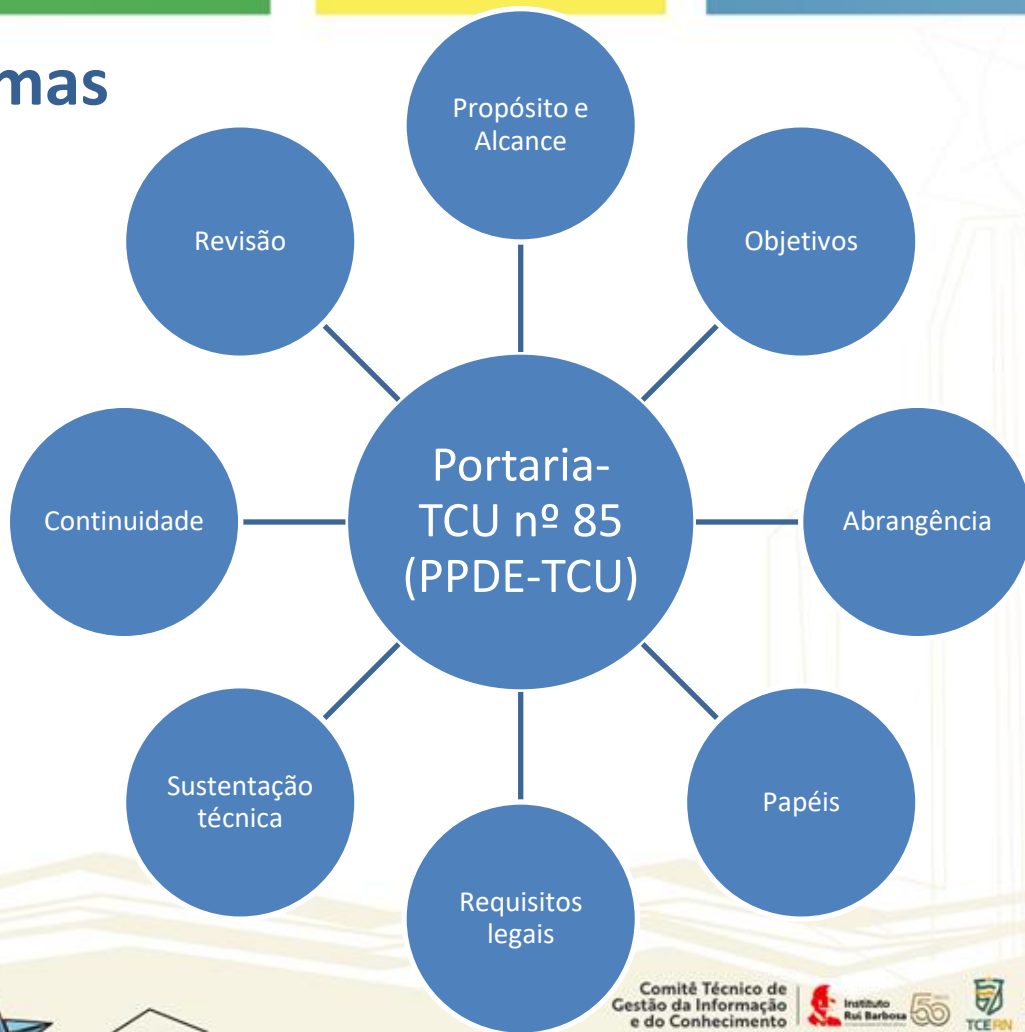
mas

Propósito e Alcance

Revisão

Objetivos

Portaria-TCU nº 85 (PPDE-TCU)

Continuidade

Abrangência

Sustentação técnica

Papéis

Requisitos legais

Comitê Técnico de Gestão da Informação e do Conhecimento

Instituto Rui Barbosa

TCE RN